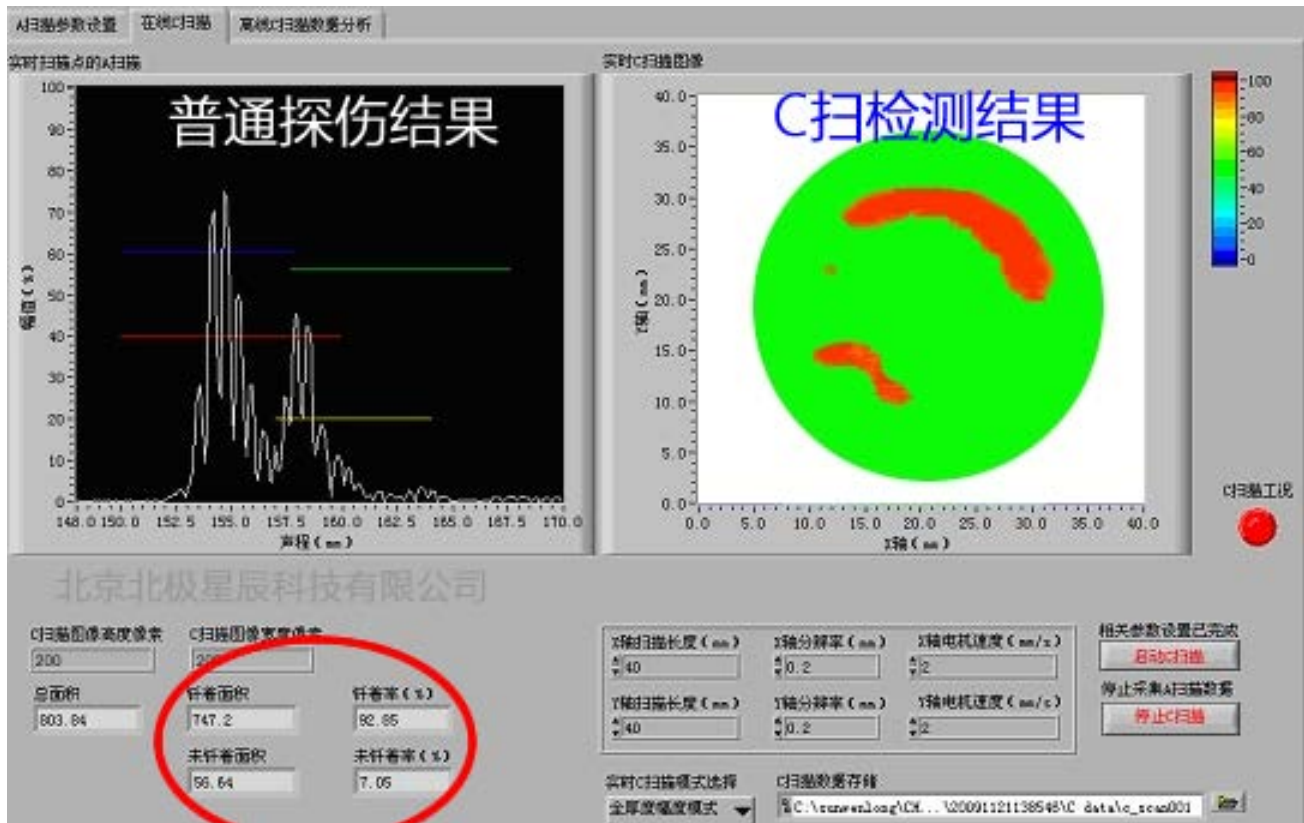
A扫描参数设置 | 在线C扫描 | 离线C扫描数据分析

实时扫描点的A扫描

普通探伤结果

幅值(%)

100
90
80
70
60
50
40
30
20
10
0

148.0 150.0 152.5 155.0 157.5 160.0 162.5 165.0 167.5 170.0

声程(mm)

实时C扫描图像

C扫检测结果

Y轴(mm)

40.0
35.0
30.0
25.0
20.0
15.0
10.0
5.0
0.0

0.0 5.0 10.0 15.0 20.0 25.0 30.0 35.0 40.0

X轴(mm)

100
80
60
40
20
0

C扫描工况

北京北极星辰科技有限公司

C扫描图像高度像素
200

C扫描图像宽度像素
200

总面积
803.84

钎着面积
747.2

钎着率(%)
92.95

未钎着面积
56.64

未钎着率(%)
7.05

X轴扫描长度(mm)
40

X轴分辨率(mm)
0.2

X轴电机速度(mm/s)
2

Y轴扫描长度(mm)
40

Y轴分辨率(mm)
0.2

Y轴电机速度(mm/s)
2

相关参数设置已完成
启动扫描

停止采集A扫描数据
停止C扫描

实时C扫描模式选择
全厚度幅度模式

C扫描数据存储
C:\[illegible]\CH...\20091121138546\C data\c_scan001